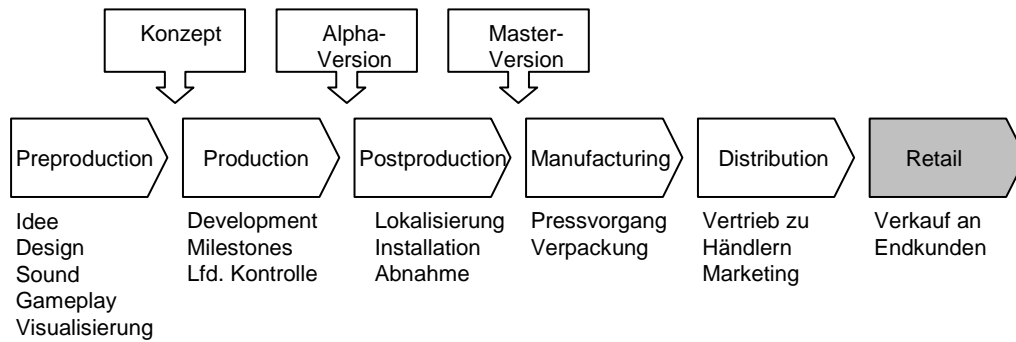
Konzept

Alpha-Version

Master-Version

Preproduction

Production

Postproduction

Manufacturing

Distribution

Retail

Idee
Design
Sound
Gameplay
Visualisierung

Development
Milestones
Lfd. Kontrolle

Lokalisierung
Installation
Abnahme

Pressvorgang
Verpackung

Vertrieb zu Händlern
Marketing

Verkauf an Endkunden